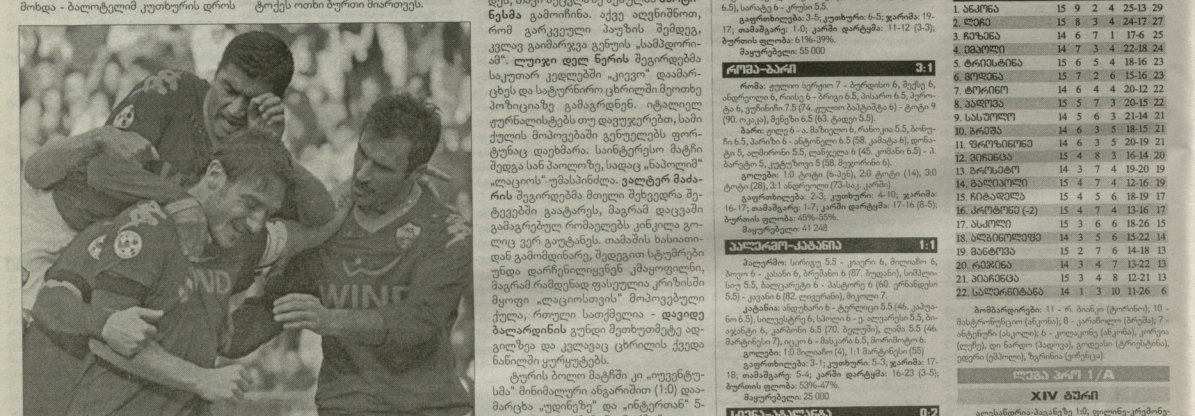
მოხდა - ბალოტელიმ კუთხურის დროს ტოტენ ოთხი ბურთი მიართვეს.

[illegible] **ნესმა** გამოიჩინა. აქვე აღვნიშნოთ, რომ გარკვეული პაუზის შემდეგ, კვლავ გაიმარჯვა გუნის „სამპდორია"-მ. **ლუიჯი დელ ნერის** შეგირდებმა საკუთარ კედლებში „კიევო" დაამარცხეს და სატურნირო ცხრილში მეოთხე პოზიციაზე გამაგრდნენ. იტალიელ ჟურნალისტებს თუ დავუჯერებთ, სამი ქულის მოპოვებაში გენუელებს ფორტუნაც დაეხმარა. საინტერესო მატჩი შედგა სან პაოლოზე, სადაც „ნაპოლიმ" „ლაციოს" უმასპინძლა. **ვალტერ მაძარის** შეგირდებმა მთელი შეხვედრა მეტოქეებზე გაატარეს, მაგრამ დაცვაში გამაგრებულ რომაელებს კინკილა გოლიც ვერ გაუტანეს. თამაშის სასიათიდან გამომდინარე, შედეგით სტუმრები უნდა დარჩენილიყვნენ კმაყოფილნი, მაგრამ რამდენად ფასეული ერთხიში მეორე „ლაციოსთვის" მოპოვებული ქულა, რთული სათქმელია - **დავიდე ბალარდინის** გუნდი მეთხუთმეტე ადგილზეა და კვლავაც ცხრილის ქვედა ნაწილში ყურყუტებს.

ტურის ბოლო მატჩში კი „იუვენტუსმა" მინიმალური ანგარიშით (1:0) დაამარცხა „უდინეზე" და „ინტერთან" 5-

6.5), სილვა 6 - კოცინი 5.5.
გაფრთხილება: 3-5; კუთხური: 6-5; ჯარიმა: 19-17; თამაშგარე: 1-0; კარში დარტყმა: 11-12 (3-3); ბურთის ფლობა: 61%-39%.
მაყურებელი: 55 000

**რომა-ბარი 3:1**

რომა: ჟულიო სერჯიო 7 - ბურდისო 6, მექსე 6, ანდრეოლი 6, რიისე 6 - ბრიღი 6.5, პიძარო 6.5, პერროტა 6, ვუჩინიჩი 7.5 (74. დელი ბაპტისტა 6) - ტოტი 9 (90. ოკაკა), მენეზი 6.5 (63. ტადეი 5.5).
ბარი: ჯილეტი 6 - ა. მასიელო 6, რანოკია 5.5, ბონუჩი 6.5, პარისი 6 - ანტონელი 6.5 (58. კასანა 6), დონატი 5, ალმირონი 5.5, ღანეარელი 6 (46. კოზმინი 5) - ა. ბარეტო 5, კუტუზოვი 5 (58. მეგიორინი 6).
გოლები: 1:0 ტოტი (6-ეზე), 2:0 ტოტი (14), 3:0 ტოტი (28), 3:1 ანდრეოლი (73-ს.ე. კარში)
გაფრთხილება: 2-3; კუთხური: 4-10; ჯარიმა: 16-17; თამაშგარე: 1-7; კარში დარტყმა: 17-16 (8-5); ბურთის ფლობა: 45%-55%.
მაყურებელი: 41 248

**პალერმო-კატანია 1:1**

პალერმო: სირიგუ 5.5 - კასანი 6, ბოვო 6, ბოვო 6 - კასანი 6, ჰოკანი 6 (87. ბოვანი), სიმპლიციო 5.5, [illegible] 6, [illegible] 5.5) - კავანი 6 (82. ლიცეჩინი), მილი 7.
კატანია: ანდუჯარი 6 - ტერლიცი 5.5 (46. კარბონი 6.5), სილვესტრი 5, სპინა 6 - ა. ალვარეზი 5.5, ბიაჯანტი 6, კარბონი 6.5 (70. ბელუში), ლაბი 5.5 (46. მარტინესი 7), ოკლი 6 - მასკარა 6.5, მორიმოტო 6.
გოლები: 1:0 მილიში (4), 1:1 მარტინესი (55)
გაფრთხილება: 3-1; კუთხური: 5-3; ჯარიმა: 17-18; თამაშგარე: 5-4; კარში დარტყმა: 16-23 (3-5); ბურთის ფლობა: 53%-47%.
მაყურებელი: 25 000

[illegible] 0:2

| 1. ინტერ | 15 | 9 | 2 | 4 | 25-13 | 29 |
|---|---|---|---|---|---|---|
| 2. ლაციო | 15 | 8 | 3 | 4 | 24-17 | 27 |
| 3. რომა | 14 | 6 | 7 | 1 | 17-6 | 25 |
| 4. მილანი | 14 | 7 | 3 | 4 | 22-18 | 24 |
| 5. რომანი | 15 | 6 | 5 | 4 | 18-16 | 23 |
| 6. მიდიანა | 15 | 7 | 2 | 6 | 15-16 | 23 |
| 7. ტორინო | 14 | 6 | 4 | 4 | 20-12 | 22 |
| 8. პარმა | 15 | 5 | 7 | 3 | 20-15 | 22 |
| 9. საუნოლი | 14 | 5 | 6 | 3 | 21-14 | 21 |
| 10. ჯენოა | 14 | 6 | 3 | 5 | 18-15 | 21 |
| 11. ფიორენტინა | 14 | 6 | 3 | 5 | 20-19 | 21 |
| 12. უდინეზე | 15 | 4 | 8 | 3 | 16-14 | 20 |
| 13. ბოლონია | 14 | 3 | 7 | 4 | 19-20 | 19 |
| 14. ბოლოგარი | 15 | 4 | 7 | 4 | 12-16 | 19 |
| 15. რუტაცირა | 15 | 4 | 5 | 6 | 18-19 | 17 |
| 16. კროტონე (-2) | 15 | 4 | 7 | 4 | 13-16 | 17 |
| 17. ასკოლი | 15 | 3 | 6 | 6 | 18-26 | 15 |
| 18. აკვანილიეჯი | 14 | 3 | 5 | 6 | 15-22 | 14 |
| 19. მანტოვა | 15 | 3 | 4 | 7 | 14-18 | 13 |
| 20. რეჯინა | 14 | 3 | 4 | 7 | 13-22 | 13 |
| 21. პიაჩენცა | 15 | 3 | 4 | 8 | 12-21 | 13 |
| 22. სალერნიტანა | 14 | 1 | 3 | 10 | 11-26 | 6 |

ბომბარდირები: 11 - რ. ბიანკი (ტორინი); 10 - მასტროჩიენცო (ჩეზენა); 8 - კარონი (პიზა); 7 - ანტონინი (ასკოლი); 6 - კოკუძა (ასკოლი), კოლდარ (ლეჩე), დი ნატალე (ვერონა), კოლი (ტრიესტინა), დილანი (ემპოლი), ზანინი (რიმინი).

ლიგა პრი 1/A

XIV ტური

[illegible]